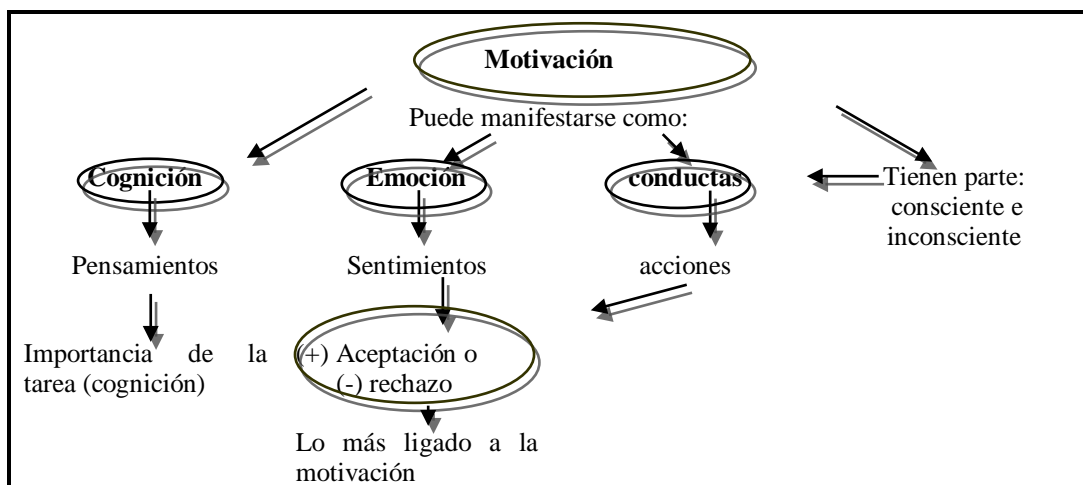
Motivación

Puede manifestarse como:

Cognición

Emoción

conductas

Tienen parte: consciente e inconsciente

Pensamientos

Sentimientos

acciones

Importancia de la tarea (cognición)

(+) Aceptación o (-) rechazo

Lo más ligado a la motivación